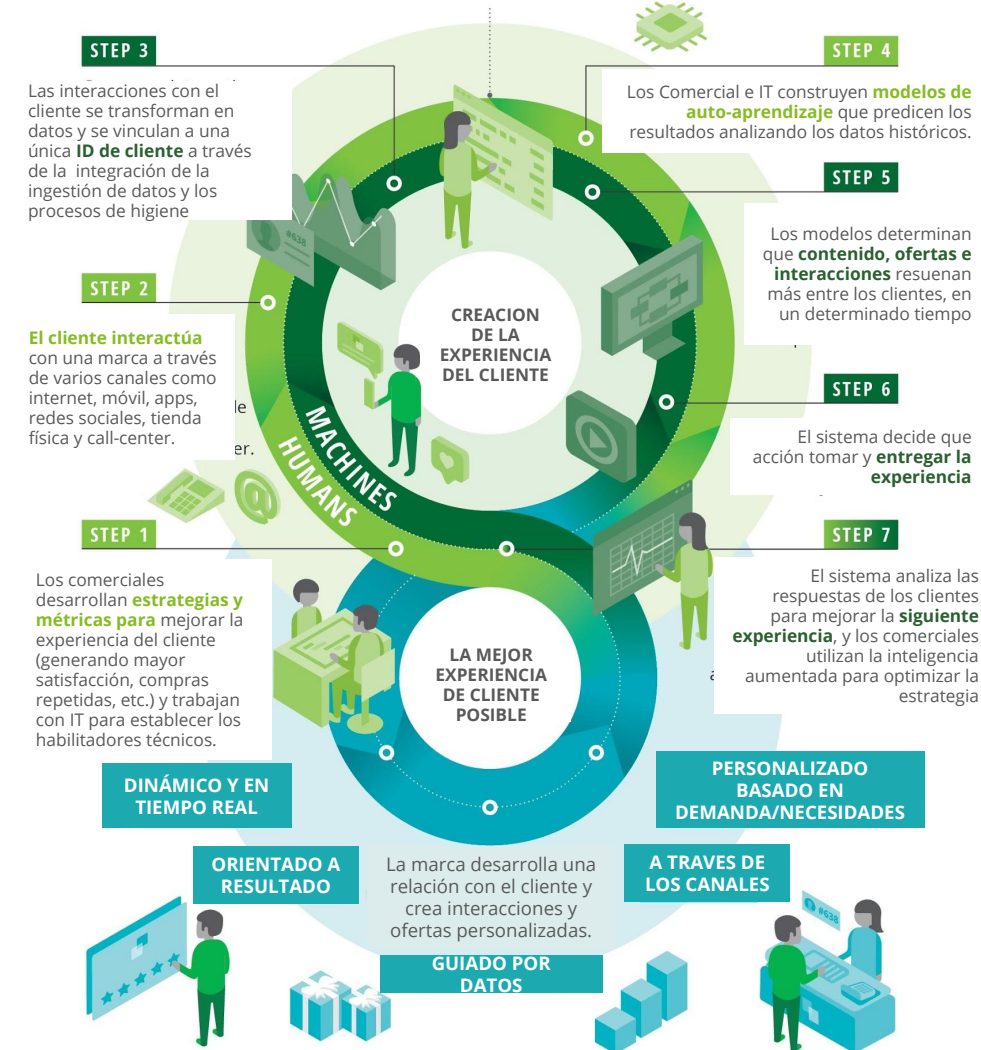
STEP 3

Las interacciones con el cliente se transforman en datos y se vinculan a una única **ID de cliente** a través de la integración de la ingestión de datos y los procesos de higiene

STEP 4

Los Comercial e IT construyen **modelos de auto-aprendizaje** que predicen los resultados analizando los datos históricos.

STEP 5

Los modelos determinan que **contenido, ofertas e interacciones** resuenan más entre los clientes, en un determinado tiempo

STEP 2

**El cliente interactúa** con una marca a través de varios canales como internet, móvil, apps, redes sociales, tienda física y call-center.

#638

CREACION DE LA EXPERIENCIA DEL CLIENTE

MACHINES

HUMANS

STEP 6

El sistema decide que acción tomar y **entregar la experiencia**

STEP 1

Los comerciales desarrollan **estrategias y métricas para** mejorar la experiencia del cliente (generando mayor satisfacción, compras repetidas, etc.) y trabajan con IT para establecer los habilitadores técnicos.

STEP 7

El sistema analiza las respuestas de los clientes para mejorar la **siguiente experiencia**, y los comerciales utilizan la inteligencia aumentada para optimizar la estrategia

LA MEJOR EXPERIENCIA DE CLIENTE POSIBLE

DINÁMICO Y EN TIEMPO REAL

PERSONALIZADO BASADO EN DEMANDA/NECESIDADES

ORIENTADO A RESULTADO

La marca desarrolla una relación con el cliente y crea interacciones y ofertas personalizadas.

A TRAVES DE LOS CANALES

#638

GUIADO POR DATOS